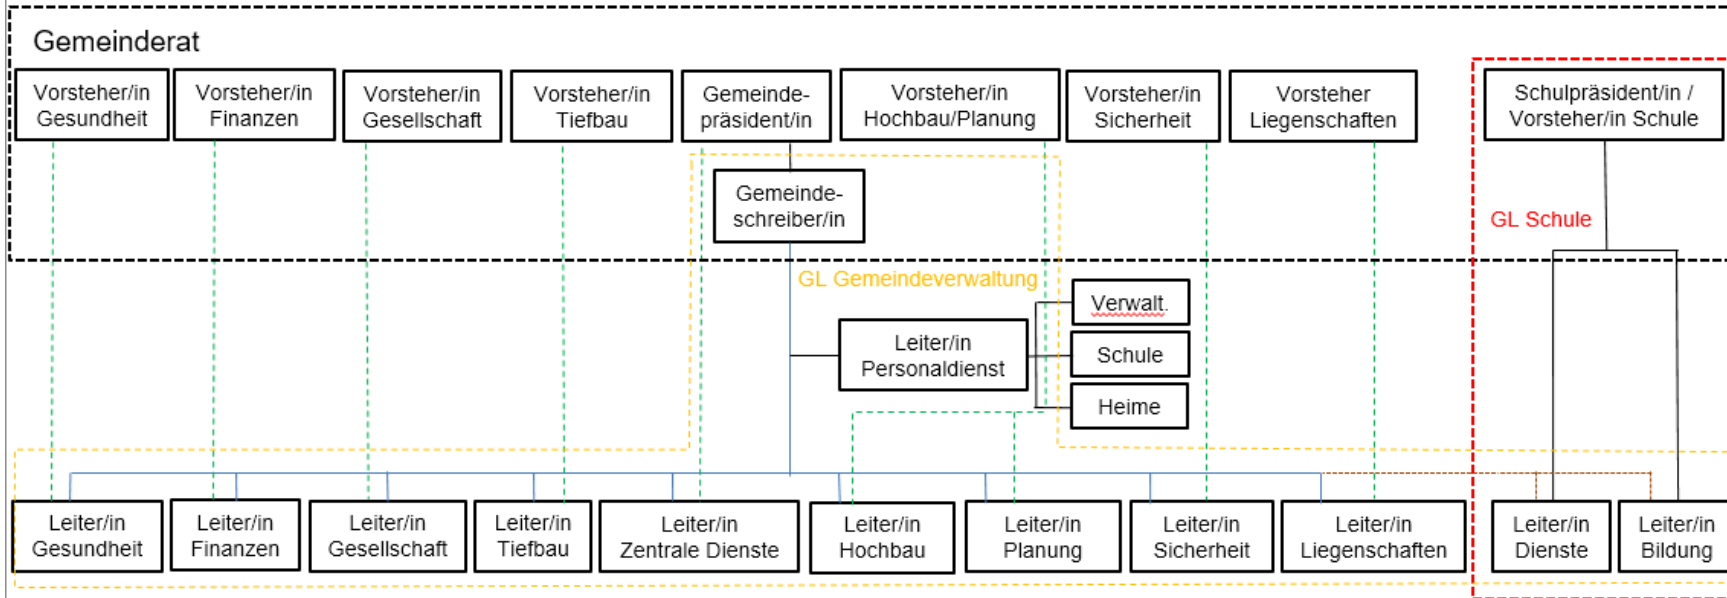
Gemeinderat

Vorsteher/in Gesundheit

Vorsteher/in Finanzen

Vorsteher/in Gesellschaft

Vorsteher/in Tiefbau

Gemeindepräsident/in

Vorsteher/in Hochbau/Planung

Vorsteher/in Sicherheit

Vorsteher Liegenschaften

Schulpräsident/in / Vorsteher/in Schule

Gemeindeschreiber/in

GL Schule

GL Gemeindeverwaltung

Verwalt.

Leiter/in Personaldienst

Schule

Heime

Leiter/in Gesundheit

Leiter/in Finanzen

Leiter/in Gesellschaft

Leiter/in Tiefbau

Leiter/in Zentrale Dienste

Leiter/in Hochbau

Leiter/in Planung

Leiter/in Sicherheit

Leiter/in Liegenschaften

Leiter/in Dienste

Leiter/in Bildung